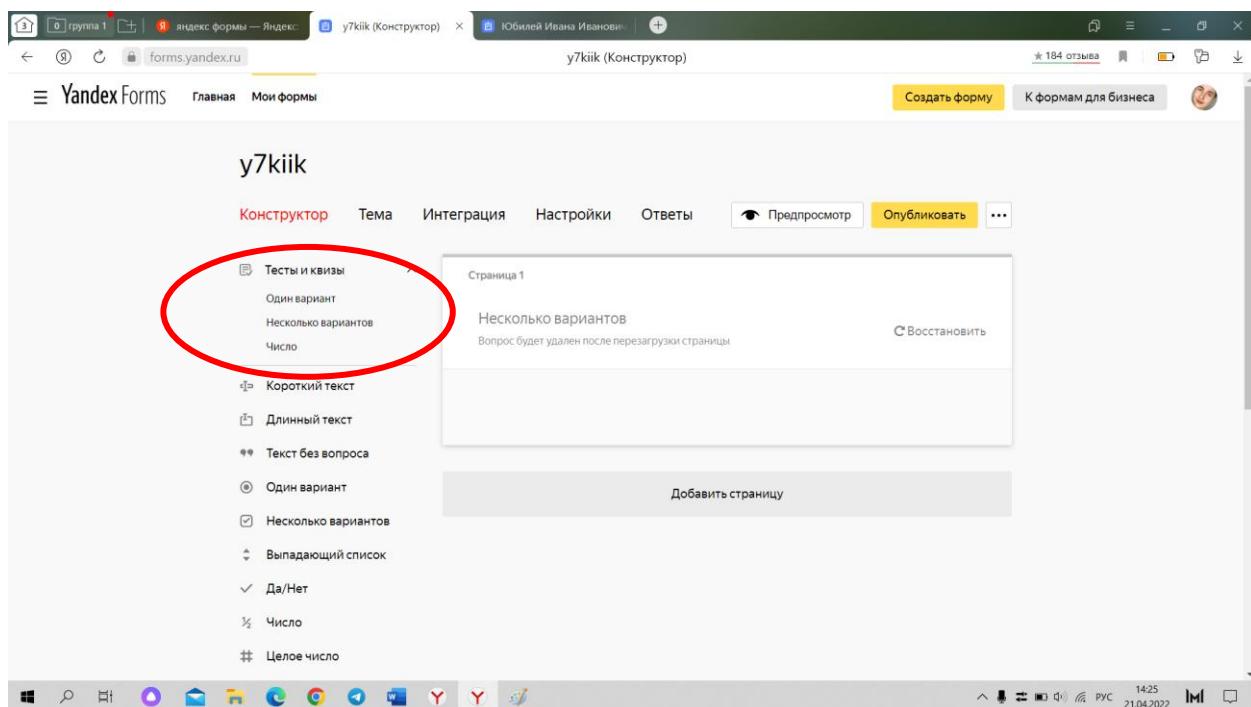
3 | 0 группа 1 | яндекс формы — Яндекс | y7kiik (Конструктор) × | Юбилей Ивана Иванович

forms.yandex.ru | y7kiik (Конструктор) | ★ 184 отзыва

Yandex Forms Главная Мои формы | Создать форму | К формам для бизнеса

y7kiik

Конструктор Тема Интеграция Настройки Ответы | Предпросмотр | Опубликовать | ···

Тесты и квизы
Один вариант
Несколько вариантов
Число

Короткий текст
Длинный текст
Текст без вопроса
Один вариант
Несколько вариантов
Выпадающий список
Да/Нет
Число
Целое число

Страница 1

Несколько вариантов
Вопрос будет удален после перезагрузки страницы

Восстановить

Добавить страницу

РУС 14:25 21.04.2022